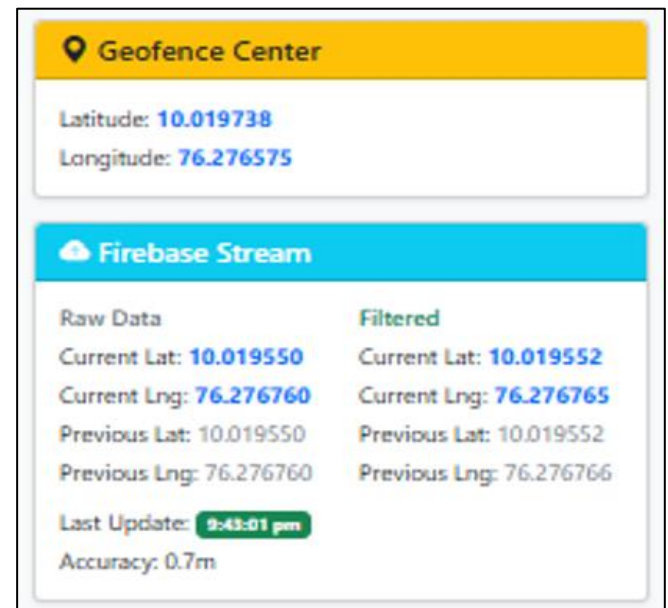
Geofence Center

Latitude: 10.019738
Longitude: 76.276575

Firebase Stream

Raw Data
Current Lat: 10.019550
Current Lng: 76.276760
Previous Lat: 10.019550
Previous Lng: 76.276760

Filtered
Current Lat: 10.019552
Current Lng: 76.276765
Previous Lat: 10.019552
Previous Lng: 76.276766

Last Update: 9:43:01 pm
Accuracy: 0.7m